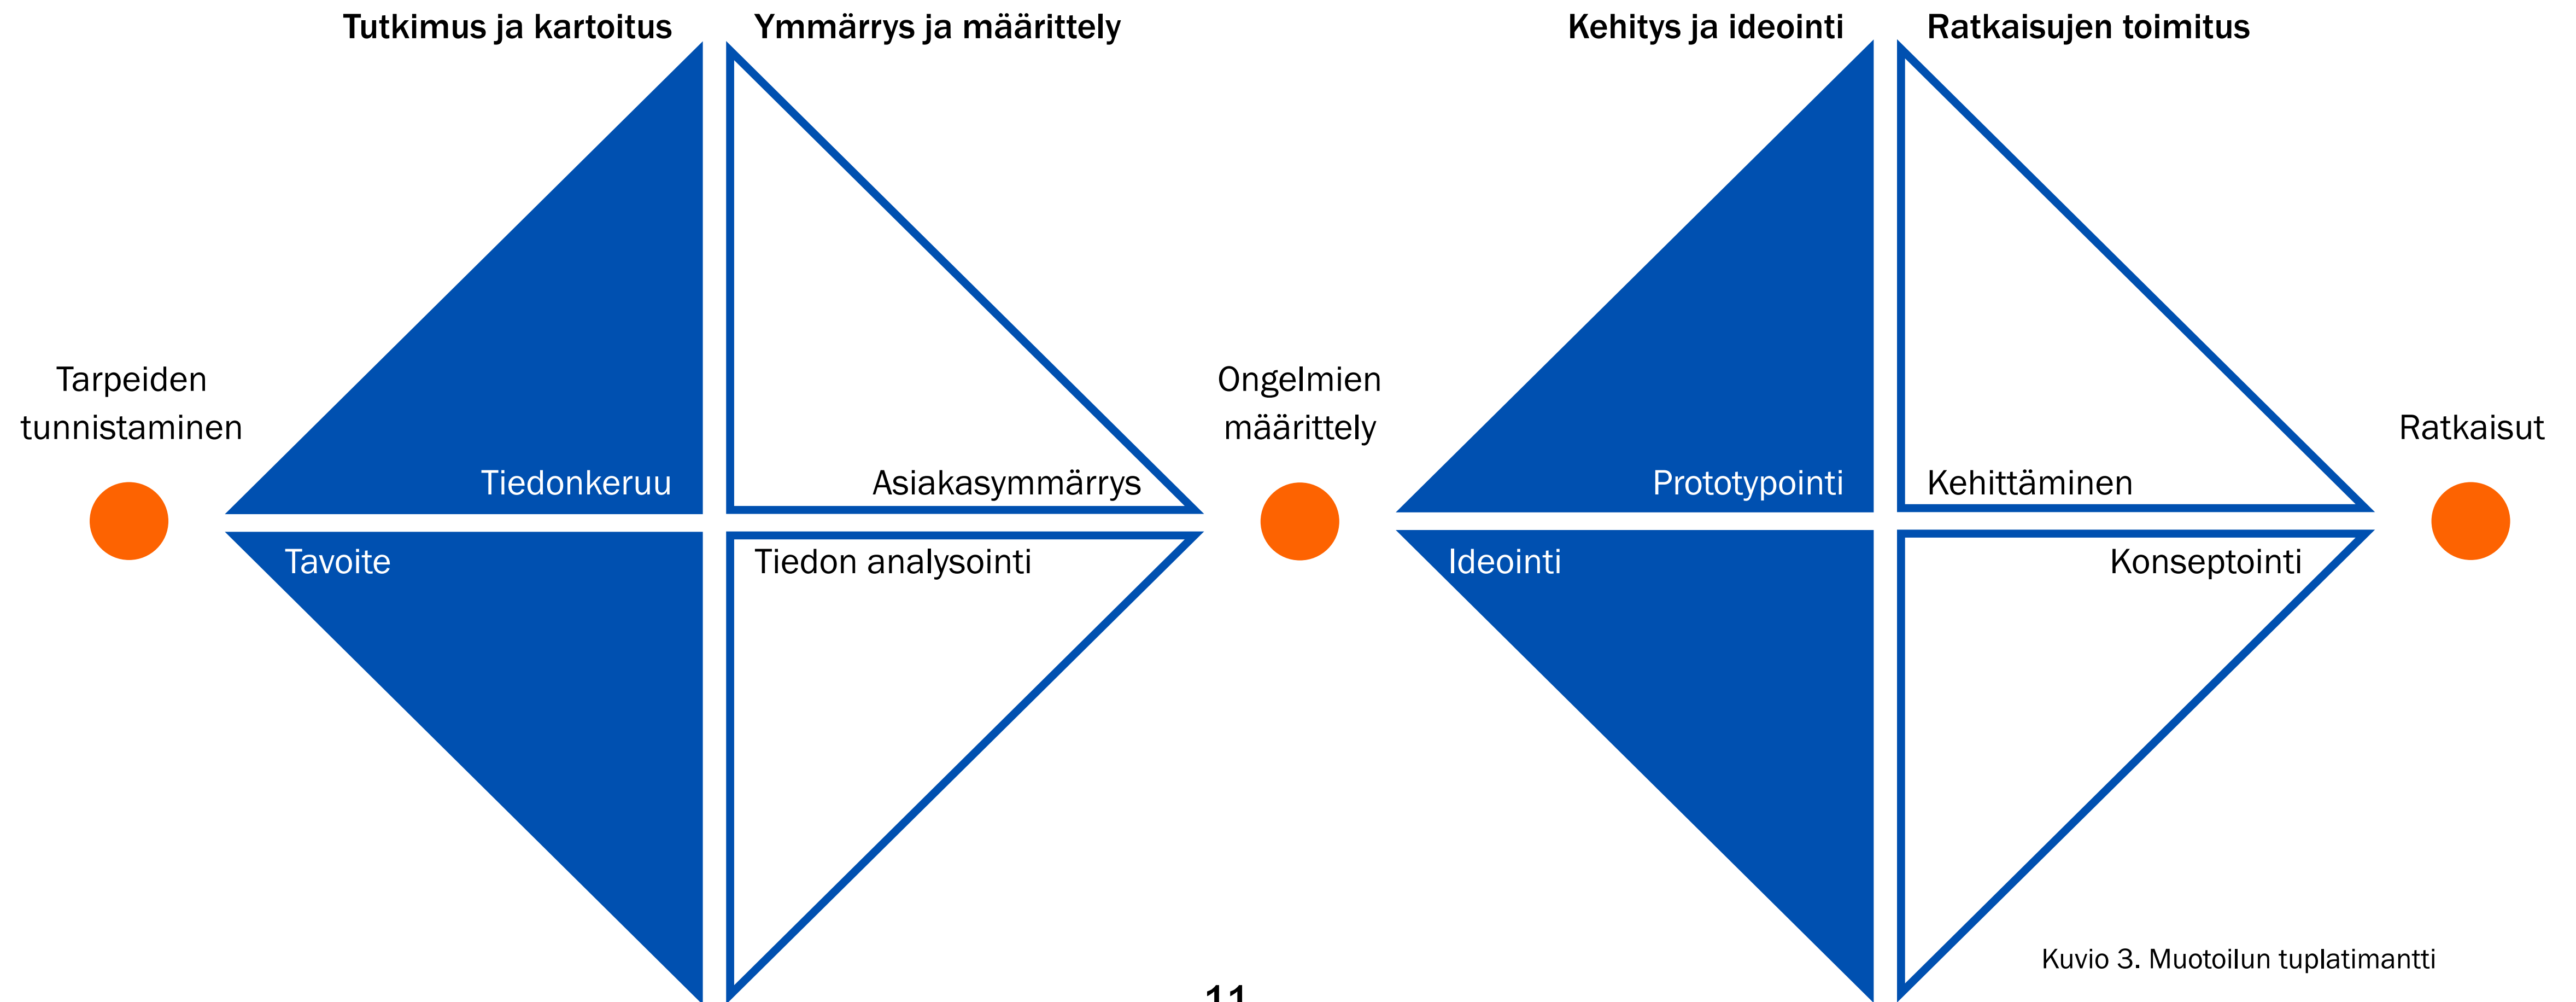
Tutkimus ja kartoitus

Ymmärrys ja määrittely

Kehitys ja ideointi

Ratkaisujen toimitus

Tarpeiden tunnistaminen

Tiedonkeruu

Asiakasymmärrys

Ongelmien määrittely

Prototypointi

Kehittäminen

Ratkaisut

Tavoite

Tiedon analysointi

Ideointi

Konseptointi

Kuvio 3. Muotoilun tuplatimantti

11